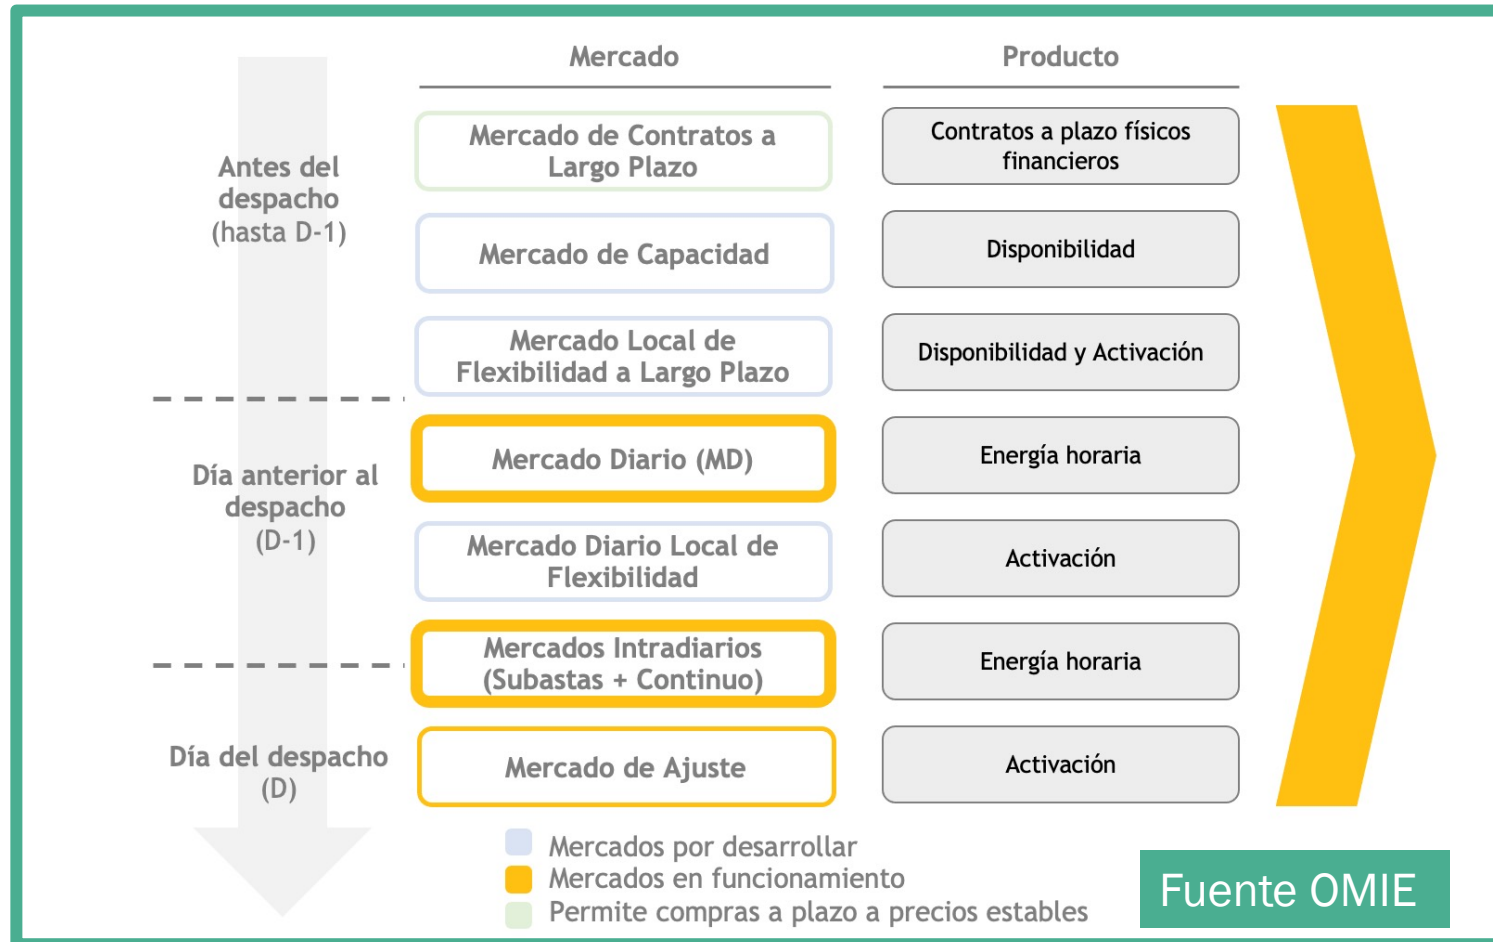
Mercado

Producto

Antes del despacho (hasta D-1)

Mercado de Contratos a Largo Plazo

Contratos a plazo físicos financieros

Mercado de Capacidad

Disponibilidad

Mercado Local de Flexibilidad a Largo Plazo

Disponibilidad y Activación

Día anterior al despacho (D-1)

Mercado Diario (MD)

Energía horaria

Mercado Diario Local de Flexibilidad

Activación

Mercados Intradiarios (Subastas + Continuo)

Energía horaria

Día del despacho (D)

Mercado de Ajuste

Activación

Mercados por desarrollar
Mercados en funcionamiento
Permite compras a plazo a precios estables

Fuente OMIE